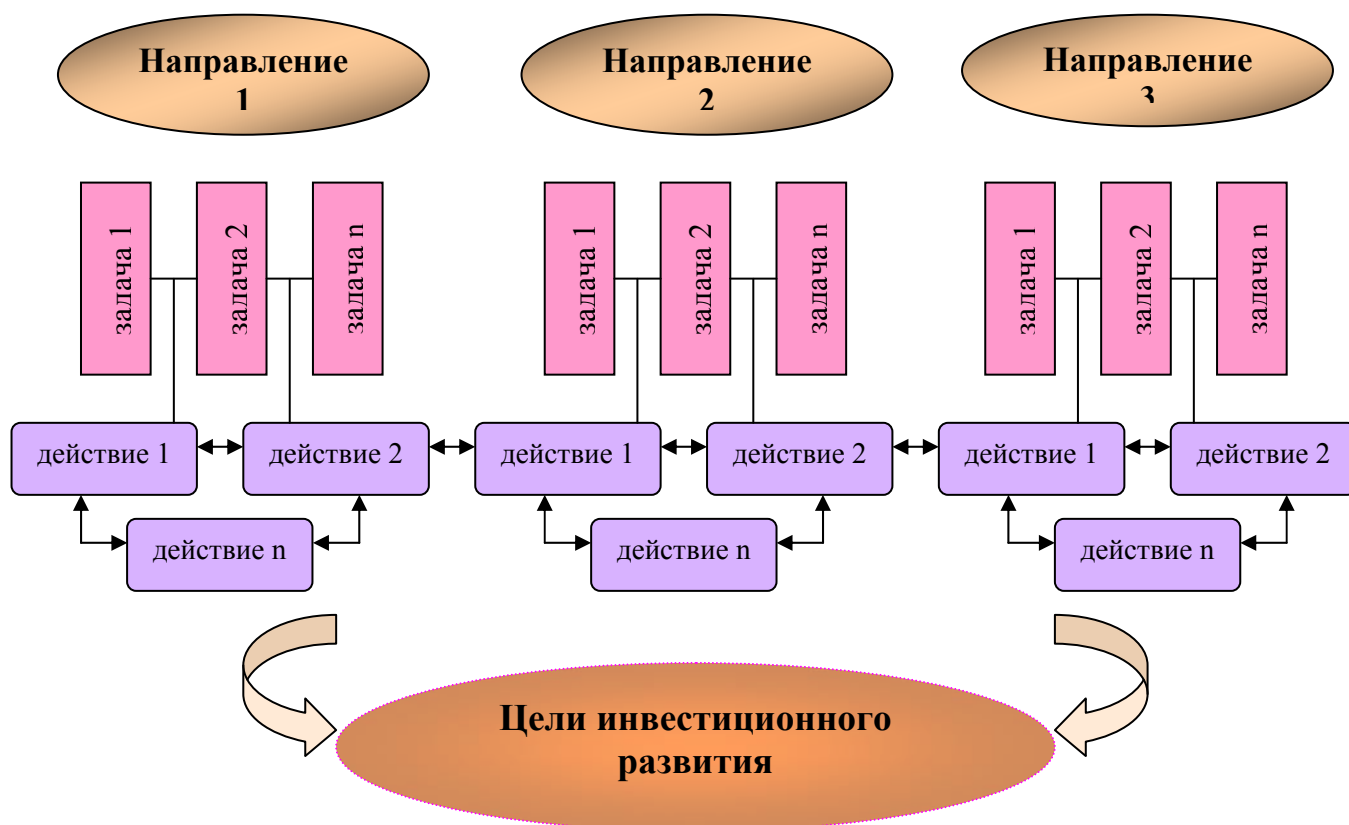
Направление 1

Направление 2

Направление 3

залача 1

залача 2

залача n

залача 1

залача 2

залача n

залача 1

залача 2

залача n

действие 1

действие 2

действие 1

действие 2

действие 1

действие 2

действие n

действие n

действие n

Цели инвестиционного развития